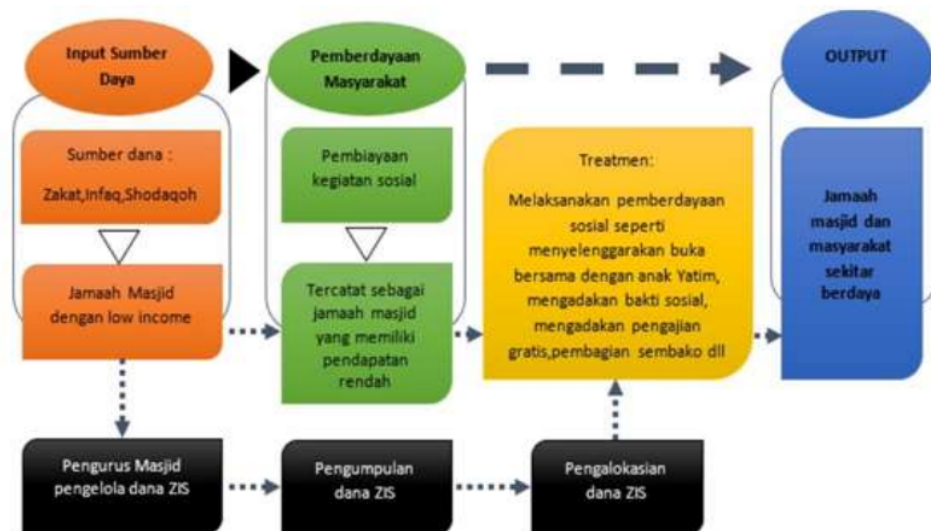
Input Sumber Daya

Sumber dana :

Zakat,Infaq,Shodaqoh

Jamaah Masjid dengan low income

Pemberdayaan Masyarakat

Pembiayaan kegiatan sosial

Tercatat sebagai jamaah masjid yang memiliki pendapatan rendah

Treatmen:

Melaksanakan pemberdayaan sosial seperti menyelenggarakan buka bersama dengan anak Yatim, mengadakan bakti sosial, mengadakan pengajian gratis,pembagian sembako dll

OUTPUT

Jamaah masjid dan masyarakat sekitar berdaya

Pengurus Masjid pengelola dana ZIS

Pengumpulan dana ZIS

Pengalokasian dana ZIS